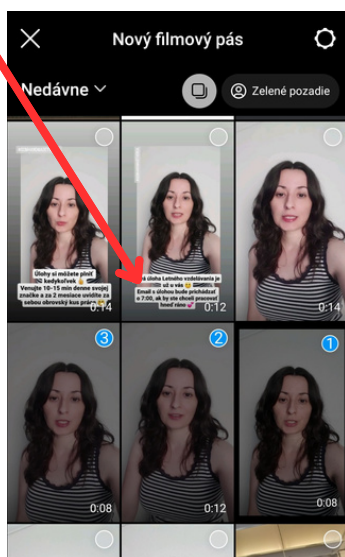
Nový filmový pás

Nedávne

Zelené pozadie

Úlohy si môžete plniť kedykoľvek
Venujte 10-15 min denne svojej značke a za 2 mesiace uvidíte za sebou obrovský kus práce

0:14

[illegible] úloha Letného vzdelávania je už u vás
Email s úlohou bude prichádzať o 7:00, ak by ste chceli pracovať hneď ráno

0:12

0:14

3

0:08

2

0:12

1

0:08